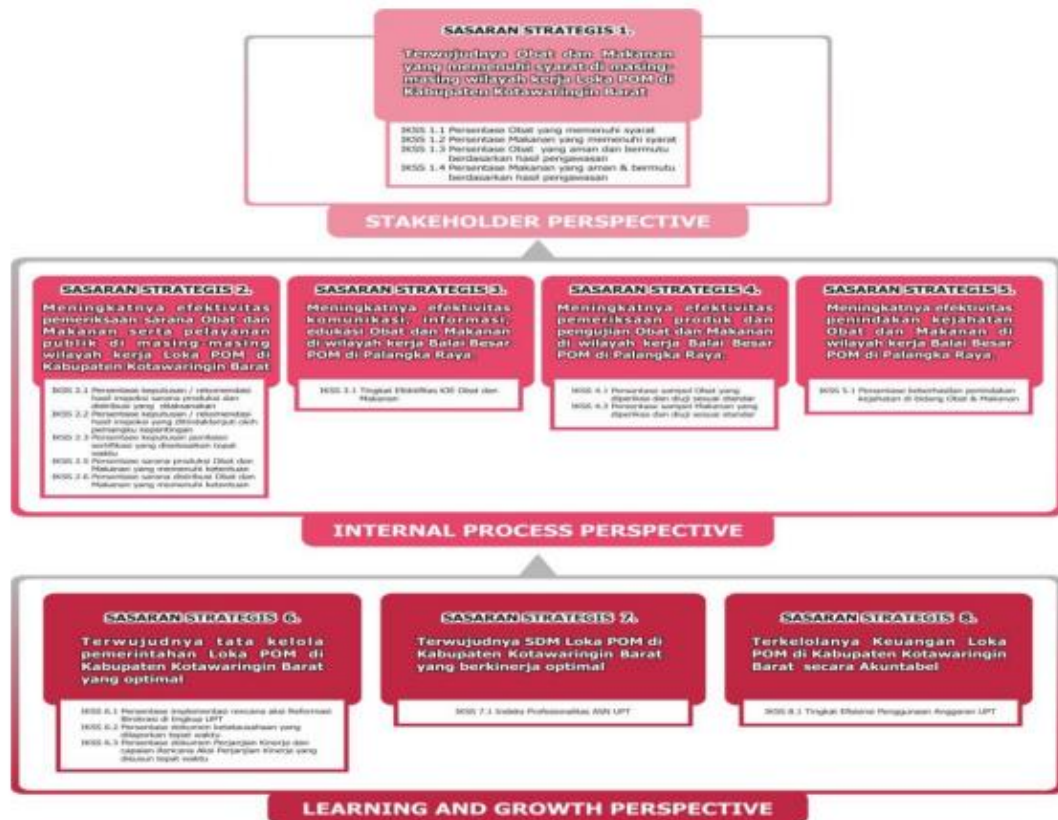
SASARAN STRATEGIS 1.

Terwujudnya Obat dan Makanan yang memenuhi syarat di masing-masing wilayah kerja Loka POM di Kabupaten Kotawaringin Barat

IKSS 1.1 Persentase Obat yang memenuhi syarat
IKSS 1.2 Persentase Makanan yang memenuhi syarat
IKSS 1.3 Persentase Obat yang aman dan bermutu berdasarkan hasil pengawasan
IKSS 1.4 Persentase Makanan yang aman & bermutu berdasarkan hasil pengawasan

STAKEHOLDER PERSPECTIVE

SASARAN STRATEGIS 2.

Meningkatnya efektivitas pemeriksaan sarana Obat dan Makanan serta pelayanan publik di masing-masing wilayah kerja Loka POM di Kabupaten Kotawaringin Barat

IKSS 2.1 Persentase keputusan / rekomendasi hasil inspeksi sarana produksi dan distribusi yang dilaksanakan
IKSS 2.2 Persentase keputusan / rekomendasi hasil inspeksi yang ditindaklanjuti oleh pemangku kepentingan
IKSS 2.3 Persentase keputusan penilaian sertifikasi yang diselesaikan tepat waktu
IKSS 2.5 Persentase sarana produksi Obat dan Makanan yang memenuhi ketentuan
IKSS 2.6 Persentase sarana distribusi Obat dan Makanan yang memenuhi ketentuan

SASARAN STRATEGIS 3.

Meningkatnya efektivitas komunikasi, informasi, edukasi Obat dan Makanan di wilayah kerja Balai Besar POM di Palangka Raya.

IKSS 3.1 Tingkat Efektifitas KIE Obat dan Makanan

SASARAN STRATEGIS 4.

Meningkatnya efektivitas pemeriksaan produk dan pengujian Obat dan Makanan di wilayah kerja Balai Besar POM di Palangka Raya.

IKSS 4.1 Persentase sampel Obat yang diperiksa dan diuji sesuai standar
IKSS 4.3 Persentase sampel Makanan yang diperiksa dan diuji sesuai standar

SASARAN STRATEGIS 5.

Meningkatnya efektivitas penindakan kejahatan Obat dan Makanan di wilayah kerja Balai Besar POM di Palangka Raya.

IKSS 5.1 Persentase keberhasilan penindakan kejahatan di bidang Obat & Makanan

INTERNAL PROCESS PERSPECTIVE

SASARAN STRATEGIS 6.

Terwujudnya tata kelola pemerintahan Loka POM di Kabupaten Kotawaringin Barat yang optimal

IKSS 6.1 Persentase implementasi rencana aksi Reformasi Birokrasi di lingkup UPT
IKSS 6.2 Persentase dokumen ketatausahaan yang dilaporkan tepat waktu
IKSS 6.3 Persentase dokumen Perjanjian Kinerja dan capaian Rencana Aksi Perjanjian Kinerja yang disusun tepat waktu

SASARAN STRATEGIS 7.

Terwujudnya SDM Loka POM di Kabupaten Kotawaringin Barat yang berkinerja optimal

IKSS 7.1 Indeks Profesionalitas ASN UPT

SASARAN STRATEGIS 8.

Terkelolanya Keuangan Loka POM di Kabupaten Kotawaringin Barat secara Akuntabel

IKSS 8.1 Tingkat Efisiensi Penggunaan Anggaran UPT

LEARNING AND GROWTH PERSPECTIVE